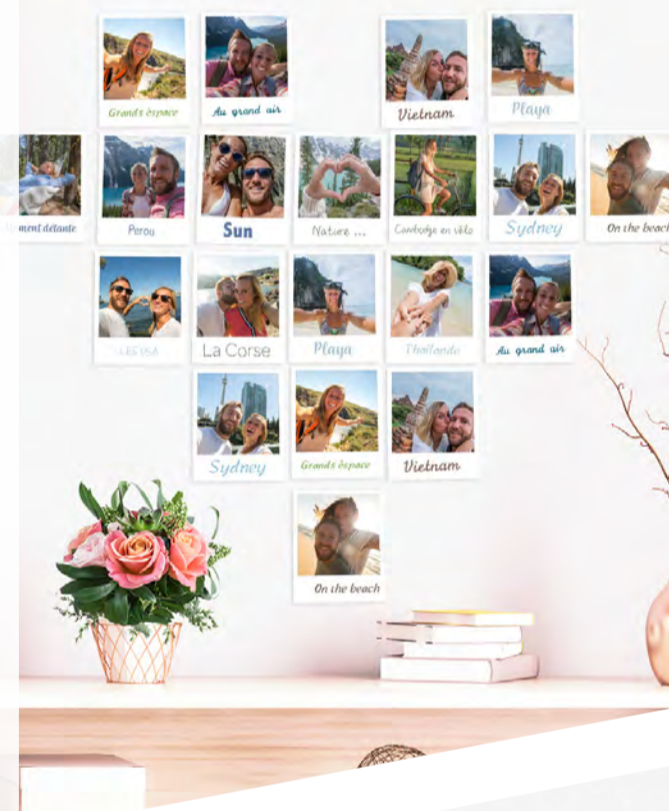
Grand's espace

Au grand air

Vietnam

Playa

ment détente

Perou

Sun

Nature ...

Cambodge en vélo

Sydney

On the beach

LES USA

La Corse

Playa

Thaïlande

Au grand air

Sydney

Grand's espace

Vietnam

On the beach